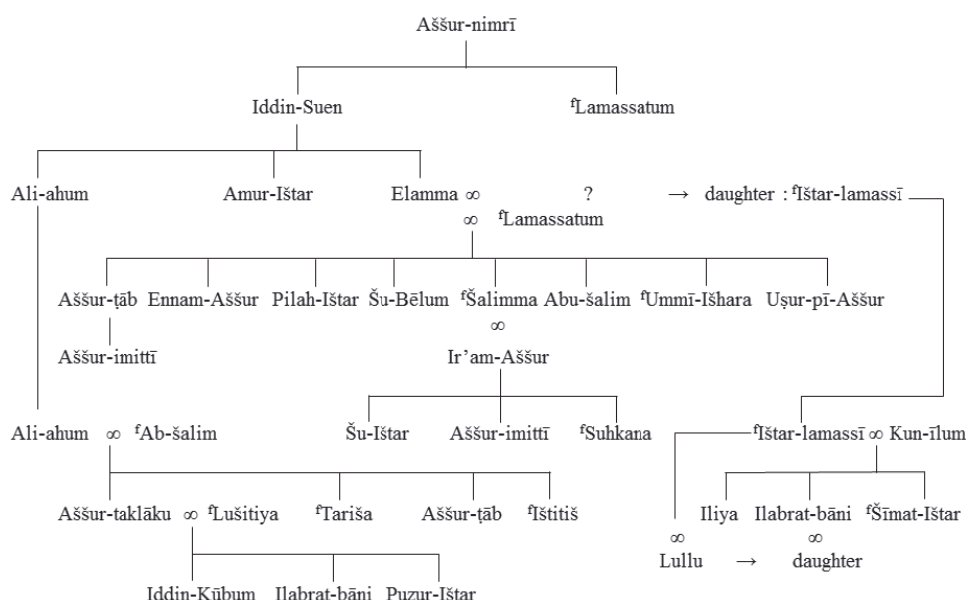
Aššur-nimrī

Iddin-Suen

$^{f}$Lamassatum

Ali-ahum

Amur-Ištar

Elamma ∞

?

→ daughter : $^{f}$Ištar-lamassī

∞ $^{f}$Lamassatum

Aššur-ṭāb

Ennam-Aššur

Pilah-Ištar

Šu-Bēlum

$^{f}$Šalimma

Abu-šalim

$^{f}$Ummī-Išhara

Uṣur-pī-Aššur

Aššur-imittī

∞

Ir'am-Aššur

Ali-ahum ∞ $^{f}$Ab-šalim

Šu-Ištar

Aššur-imittī

$^{f}$Suhkana

$^{f}$Ištar-lamassī ∞ Kun-īlum

Aššur-taklāku ∞ $^{f}$Lušitiya

$^{f}$Tariša

Aššur-ṭāb

$^{f}$Ištitiš

Iliya

Ilabrat-bāni

$^{f}$Šīmat-Ištar

∞

∞

Lullu → daughter

Iddin-Kūbum

Ilabrat-bāni

Puzur-Ištar